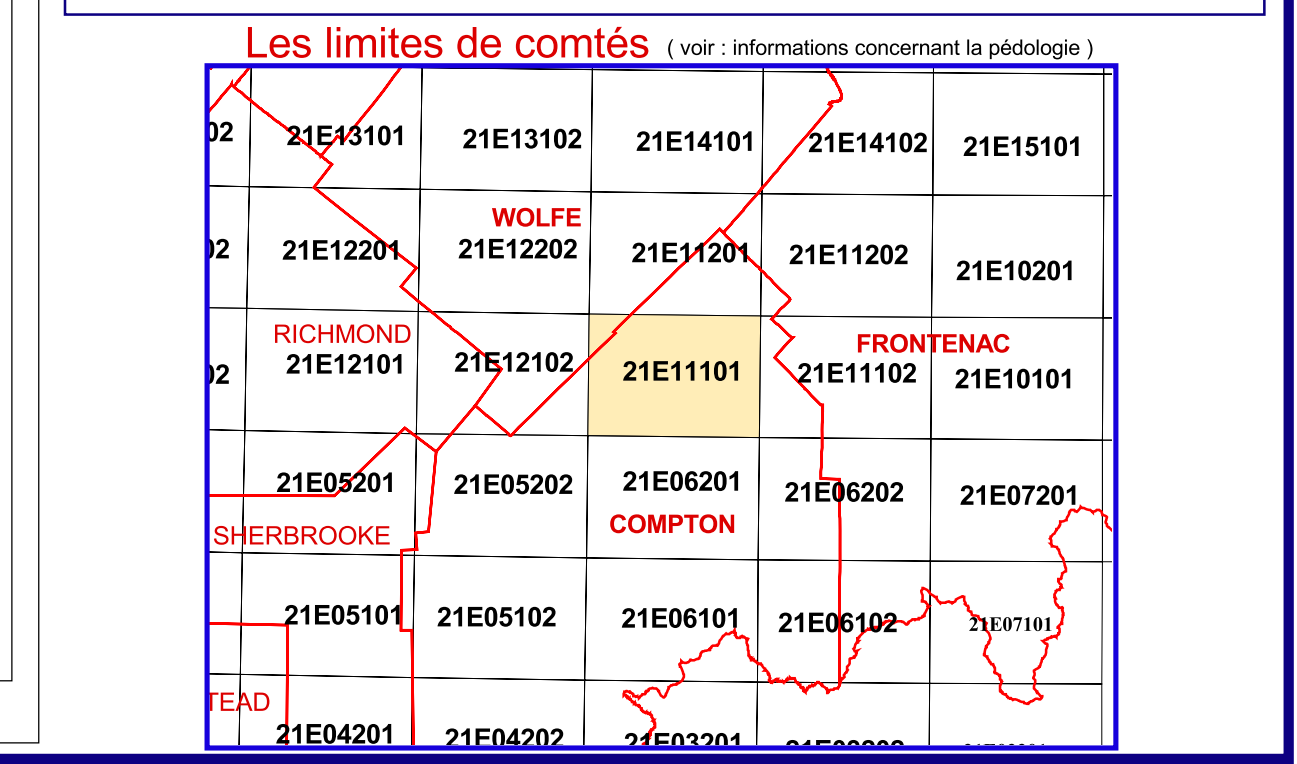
Les limites de comtés ( voir : informations concernant la pédologie )

| | | | | | |
|---|---|---|---|---|---|
| 02 | 21E13101 | 21E13102 | 21E14101 | 21E14102 | 21E15101 |
| 02 | 21E12201 | WOLFE 21E12202 | 21E11201 | 21E11202 | 21E10201 |
| 02 | RICHMOND 21E12101 | 21E12102 | 21E11101 | FRONTENAC 21E11102 | 21E10101 |
| SHERBROOKE | 21E05201 | 21E05202 | 21E06201 COMPTON | 21E06202 | 21E07201 |
| | 21E05101 | 21E05102 | 21E06101 | 21E06102 | 21E07101 |
| TEAD | 21E04201 | 21E04202 | 21E03201 | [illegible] | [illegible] |